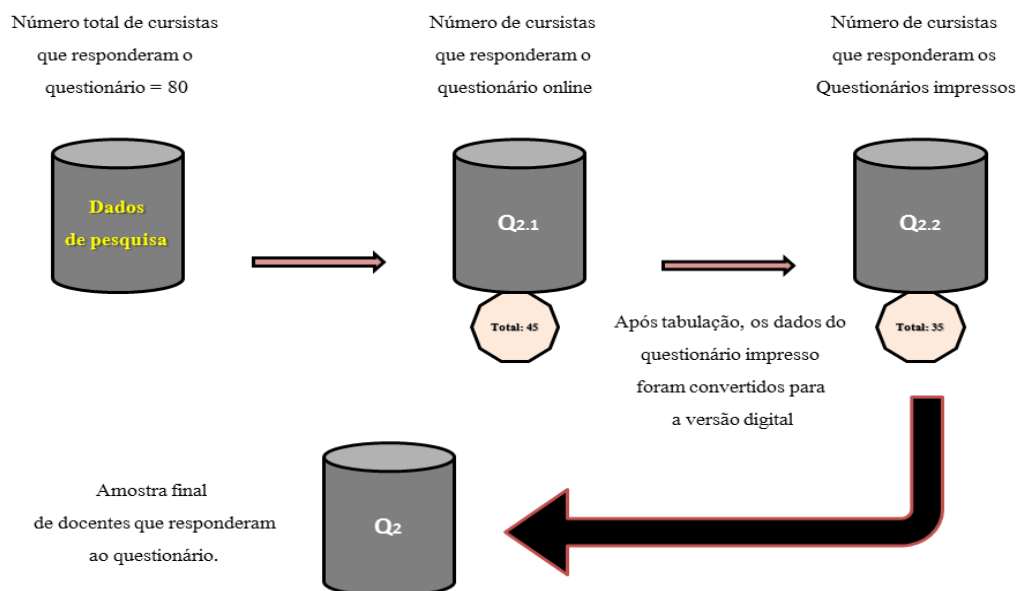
Número total de cursistas que responderam o questionário = 80

Número de cursistas que responderam o questionário online

Número de cursistas que responderam os Questionários impressos

Dados de pesquisa

$Q_{2.1}$

Total: 45

$Q_{2.2}$

Total: 35

Após tabulação, os dados do questionário impresso foram convertidos para a versão digital

Amostra final de docentes que responderam ao questionário.

$Q_2$